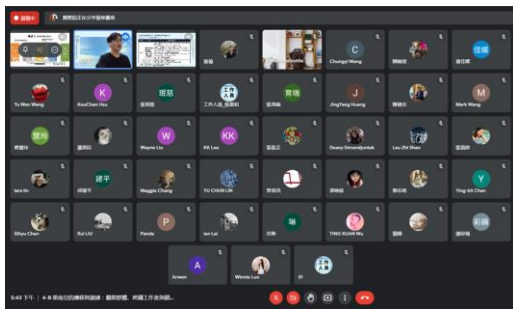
Chungyi Wang
佳穎
Yu Wen Wang
K
KouChen Hsu
琨慈
工作人員
工作人員_張素如
齊珊
JingTang Huang
M
Mark Wang
慧秀
W
Wayne Liu
KK
KK Lee
Dovey Simanjuntak
Lou Zhi Shao
lara lin
建平
Maggie Chang
YU CHUN LIN
Y
Ting-Wi Chen
Zihyu Chen
Rui LIU
P
Panda
Ian Lai
琳
TING KUAN Wu
彩蘋
A
Arwen
Winnie Luo
工作人員
5:43 下午 | 4-8 高南亞的轉移與融通：翻轉物館、跨國工作者與劇...